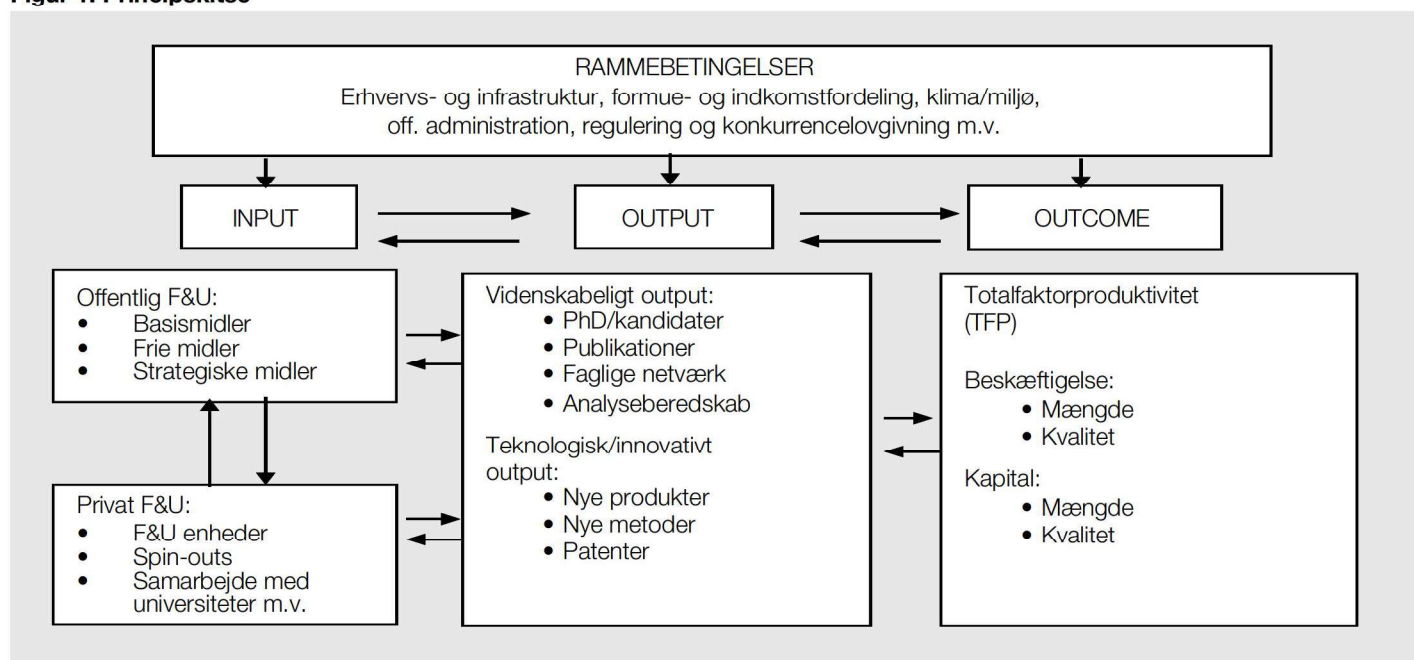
Figur 1. Principskitse

RAMMEBETINGELSER
Erhvervs- og infrastruktur, formue- og indkomstfordeling, klima/miljø, off. administration, regulering og konkurrencelovgivning m.v.

INPUT

OUTPUT

OUTCOME

Offentlig F&U:
• Basismidler
• Frie midler
• Strategiske midler

Privat F&U:
• F&U enheder
• Spin-outs
• Samarbejde med universiteter m.v.

Videnskabeligt output:
• PhD/kandidater
• Publikationer
• Faglige netværk
• Analyseberedskab

Teknologisk/innovativt output:
• Nye produkter
• Nye metoder
• Patenter

Totalfaktorproduktivitet (TFP)

Beskæftigelse:
• Mængde
• Kvalitet

Kapital:
• Mængde
• Kvalitet